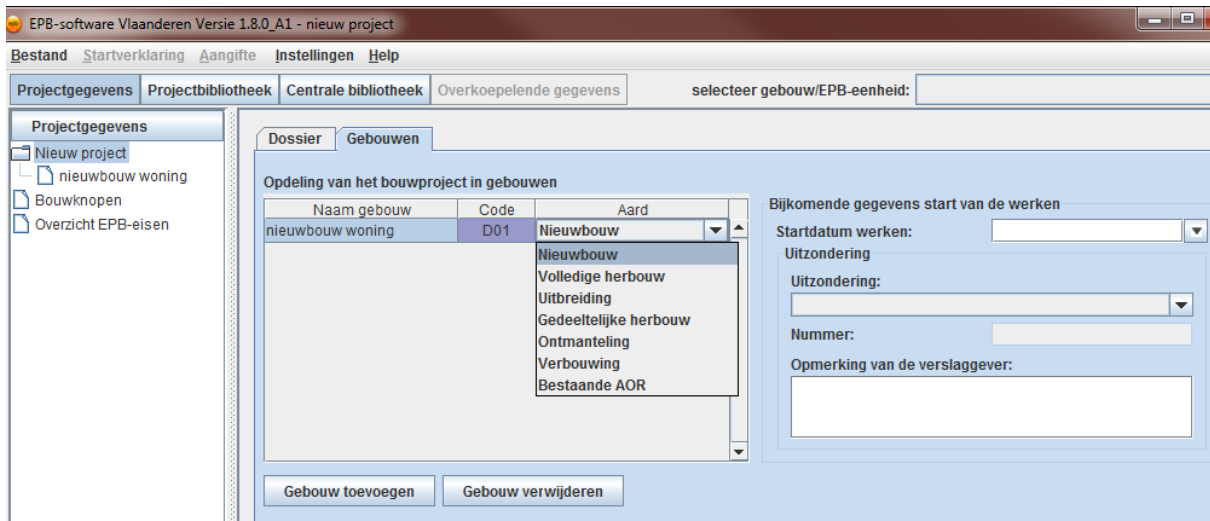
EPB-software Vlaanderen Versie 1.8.0_A1 - nieuw project

Bestand Startverklaring Aangifte Instellingen Help

Projectgegevens Projectbibliotheek Centrale bibliotheek Overkoepelende gegevens selecteer gebouw/EPB-eenheid:

Projectgegevens
Nieuw project
nieuwbouw woning
Bouwknopen
Overzicht EPB-eisen

Dossier Gebouwen

Opdeling van het bouwproject in gebouwen

| Naam gebouw | Code | Aard |
|---|---|---|
| nieuwbouw woning | D01 | Nieuwbouw |

Nieuwbouw
Volledige herbouw
Uitbreiding
Gedeeltelijke herbouw
Ontmanteling
Verbouwing
Bestaande AOR

Bijkomende gegevens start van de werken
Startdatum werken:
Uitzondering
Uitzondering:
Nummer:
Opmerking van de verslaggever:

Gebouw toevoegen Gebouw verwijderen